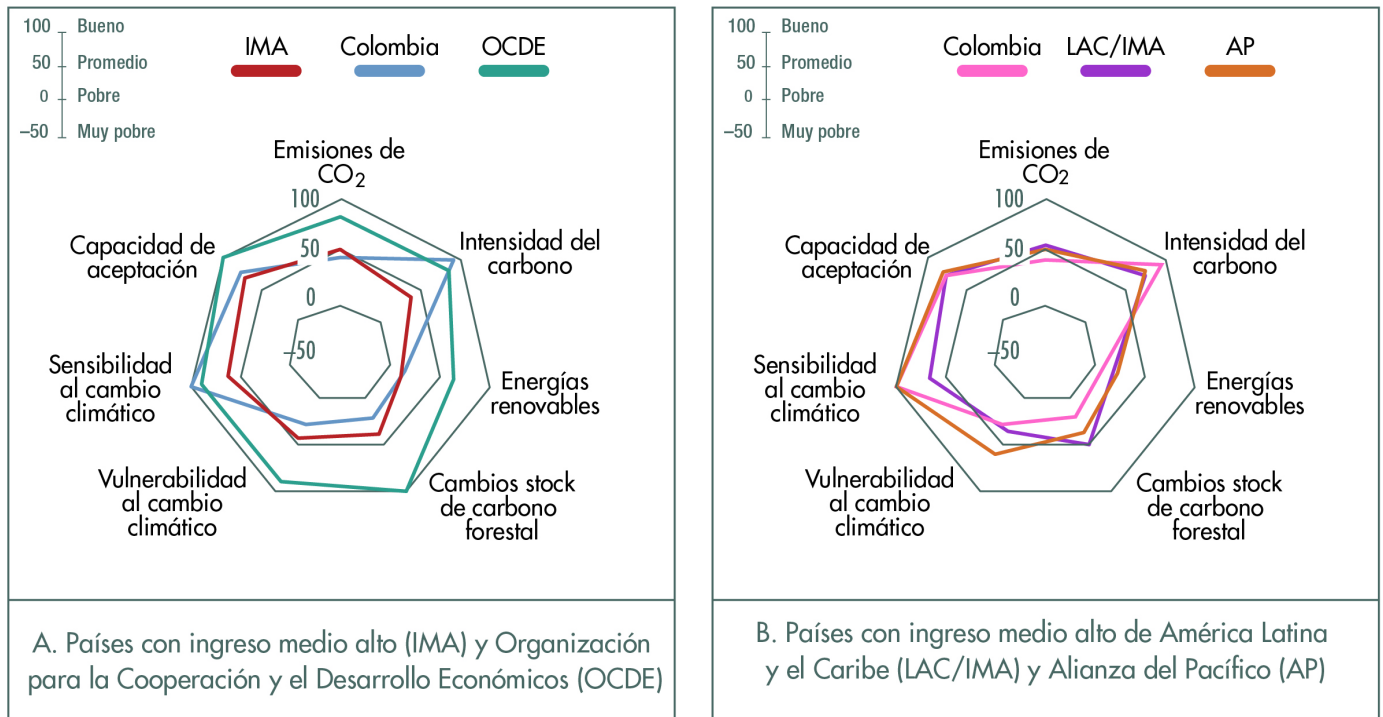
100 Bueno
50 Promedio
0 Pobre
−50 Muy pobre

IMA Colombia OCDE

Emisiones de $CO_2$
100
50
0
−50
Intensidad del carbono
Energías renovables
Cambios stock de carbono forestal
Vulnerabilidad al cambio climático
Sensibilidad al cambio climático
Capacidad de aceptación

A. Países con ingreso medio alto (IMA) y Organización para la Cooperación y el Desarrollo Económicos (OCDE)

100 Bueno
50 Promedio
0 Pobre
−50 Muy pobre

Colombia LAC/IMA AP

Emisiones de $CO_2$
100
50
0
−50
Intensidad del carbono
Energías renovables
Cambios stock de carbono forestal
Vulnerabilidad al cambio climático
Sensibilidad al cambio climático
Capacidad de aceptación

B. Países con ingreso medio alto de América Latina y el Caribe (LAC/IMA) y Alianza del Pacífico (AP)